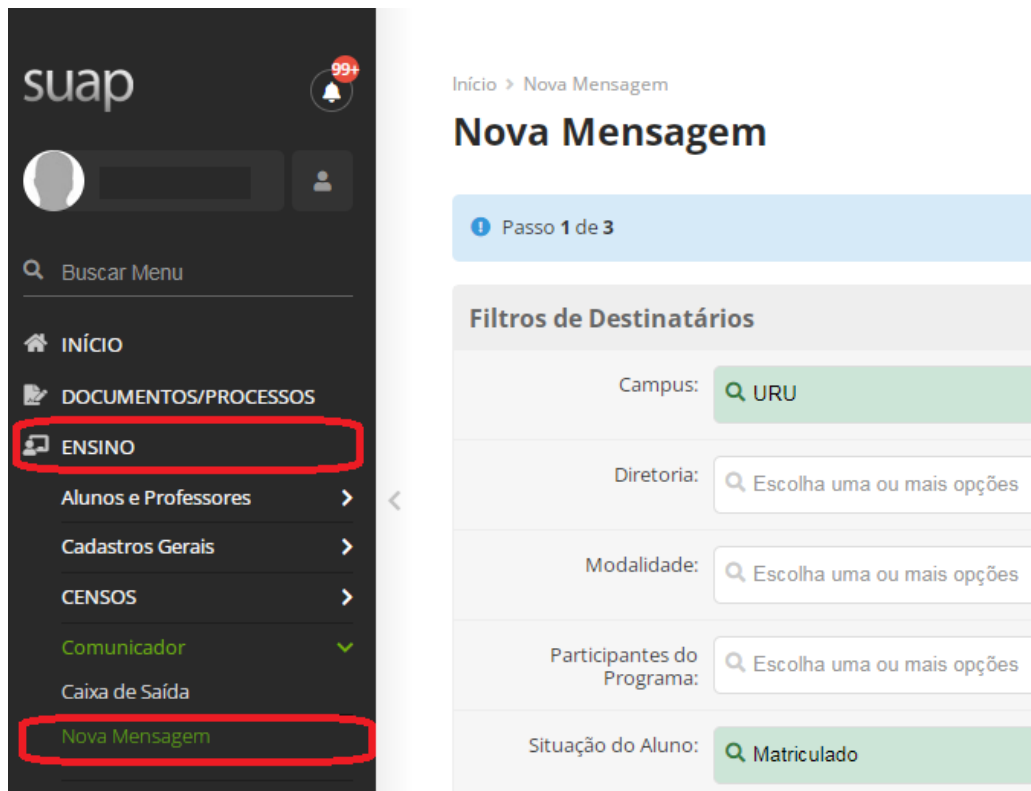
suap

99+

Buscar Menu

INÍCIO

DOCUMENTOS/PROCESSOS

ENSINO

Alunos e Professores

Cadastros Gerais

CENSOS

Comunicador

Caixa de Saída

Nova Mensagem

Início > Nova Mensagem

Nova Mensagem

Passo 1 de 3

Filtros de Destinatários

Campus: URU

Diretoria: Escolha uma ou mais opções

Modalidade: Escolha uma ou mais opções

Participantes do Programa: Escolha uma ou mais opções

Situação do Aluno: Matriculado